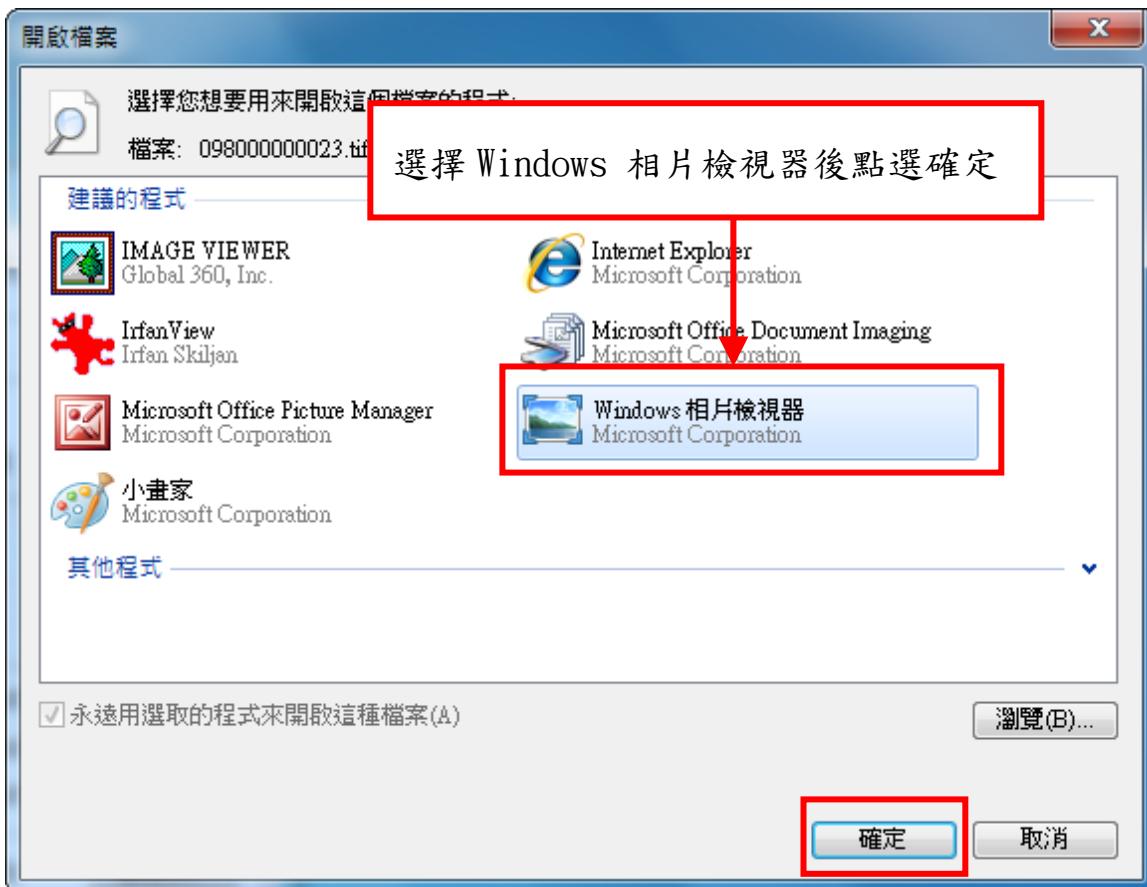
開啟檔案

選擇您想要用來開啟這個檔案的程式:

檔案: 098000000023.tif

選擇 Windows 相片檢視器後點選確定

建議的程式

IMAGE VIEWER
Global 360, Inc.

Internet Explorer
Microsoft Corporation

IrfanView
Irfan Skiljan

Microsoft Office Document Imaging
Microsoft Corporation

Microsoft Office Picture Manager
Microsoft Corporation

Windows 相片檢視器
Microsoft Corporation

小畫家
Microsoft Corporation

其他程式

永遠用選取的程式來開啟這種檔案(A)

瀏覽(B)...

確定

取消